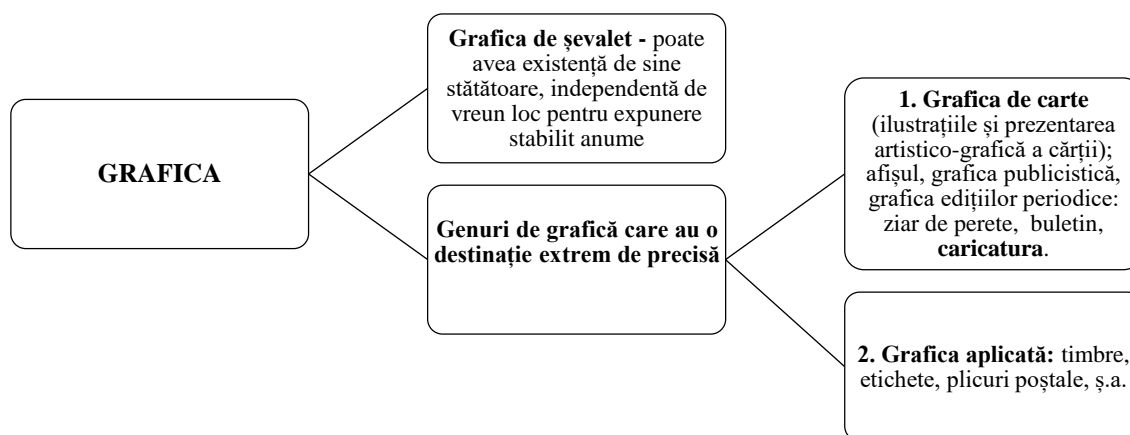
GRAFICA

**Grafica de șevalet -** poate avea existență de sine stătătoare, independentă de vreun loc pentru expunere stabilit anume

**Genuri de grafică care au o destinație extrem de precisă**

**1. Grafica de carte** (ilustrațiile și prezentarea artistico-grafică a cărții); afișul, grafica publicistică, grafica edițiilor periodice: ziar de perete, buletin, **caricatura**.

**2. Grafica aplicată:** timbre, etichete, plicuri poștale, ș.a.